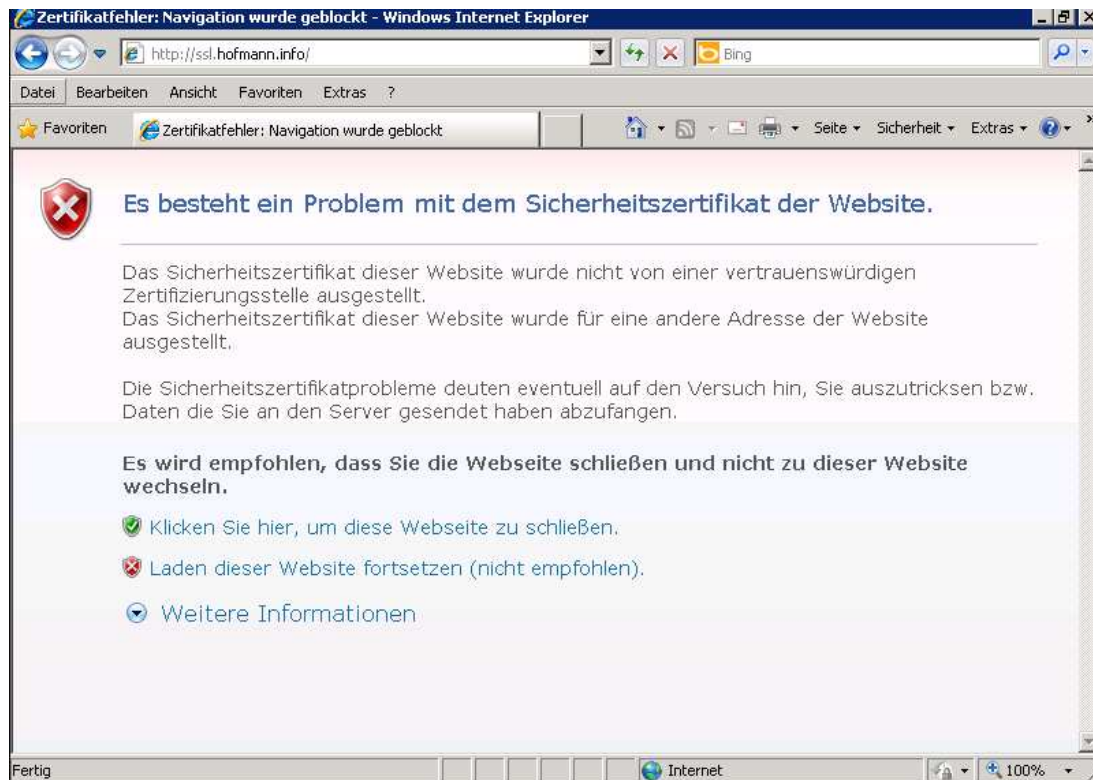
Zertifikatfehler: Navigation wurde geblockt - Windows Internet Explorer

http://ssl.hofmann.info/

Bing

Datei Bearbeiten Ansicht Favoriten Extras ?

Favoriten

Zertifikatfehler: Navigation wurde geblockt

Seite ▾ Sicherheit ▾ Extras ▾

Es besteht ein Problem mit dem Sicherheitszertifikat der Website.

Das Sicherheitszertifikat dieser Website wurde nicht von einer vertrauenswürdigen Zertifizierungsstelle ausgestellt.
Das Sicherheitszertifikat dieser Website wurde für eine andere Adresse der Website ausgestellt.

Die Sicherheitszertifikatprobleme deuten eventuell auf den Versuch hin, Sie auszutricksen bzw. Daten die Sie an den Server gesendet haben abzufangen.

Es wird empfohlen, dass Sie die Webseite schließen und nicht zu dieser Website wechseln.

Klicken Sie hier, um diese Webseite zu schließen.

Laden dieser Website fortsetzen (nicht empfohlen).

Weitere Informationen

Fertig

Internet

100%